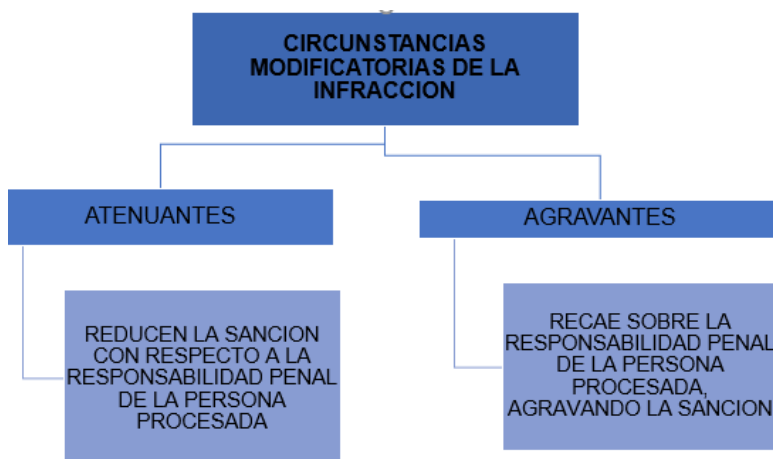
CIRCUNSTANCIAS MODIFICATORIAS DE LA INFRACCION

ATENUANTES

REDUCEN LA SANCION CON RESPECTO A LA RESPONSABILIDAD PENAL DE LA PERSONA PROCESADA

AGRAVANTES

RECAE SOBRE LA RESPONSABILIDAD PENAL DE LA PERSONA PROCESADA, AGRAVANDO LA SANCION